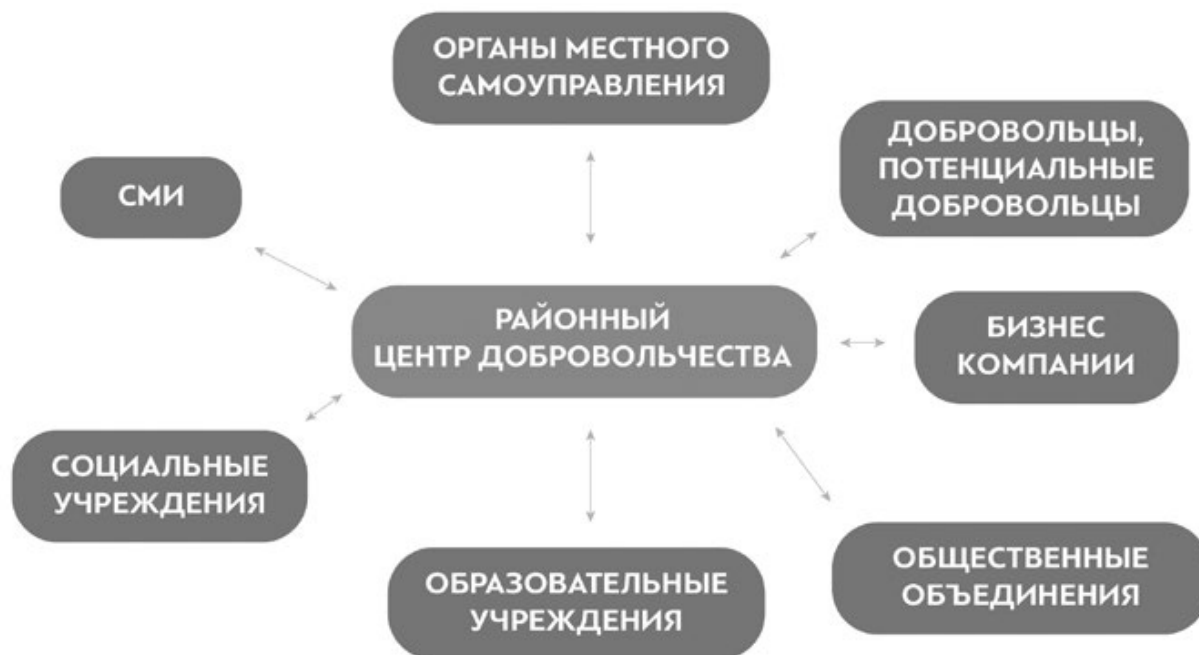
ОРГАНЫ МЕСТНОГО САМОУПРАВЛЕНИЯ

ДОБРОВОЛЬЦЫ, ПОТЕНЦИАЛЬНЫЕ ДОБРОВОЛЬЦЫ

СМИ

РАЙОННЫЙ ЦЕНТР ДОБРОВОЛЬЧЕСТВА

БИЗНЕС КОМПАНИИ

СОЦИАЛЬНЫЕ УЧРЕЖДЕНИЯ

ОБЩЕСТВЕННЫЕ ОБЪЕДИНЕНИЯ

ОБРАЗОВАТЕЛЬНЫЕ УЧРЕЖДЕНИЯ